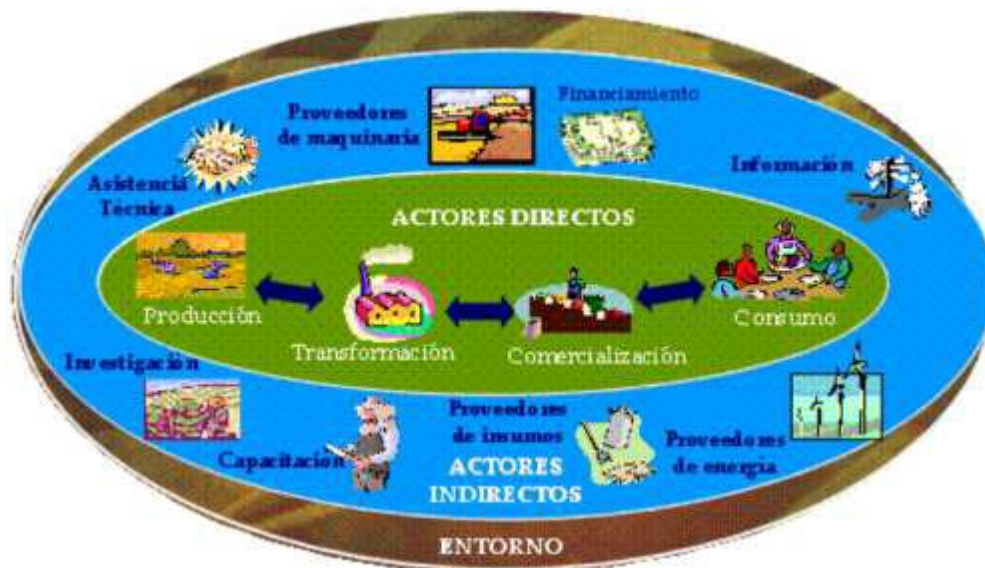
Proveedores de maquinaria

Financiamiento

Asistencia Técnica

Información

ACTORES DIRECTOS

Producción

Transformación

Comercialización

Consumo

Investigación

Capacitación

Proveedores de insumos

ACTORES INDIRECTOS

Proveedores de energía

ENTORNO